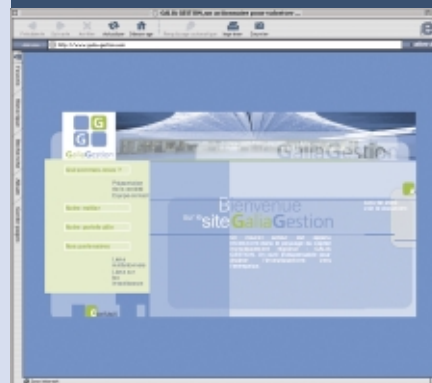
GALIA GESTION, un actionnaire pour valoriser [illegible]

Précédent Suivant Arrêter Actualiser Démarrage Remplissage automatique Imprimer Courrier

Adresse http://www.galia-gestion.com

Favoris Historique Rechercher Album Quick Page

G G
GaliaGestion

Qui sommes-nous ?

Présentation de la société
Équipe de Galia

Notre métier

Notre portefeuille

Nos partenaires

Liens institutionnels
Liens sur les financeurs

Contact

Bienvenue
sur le site GaliaGestion

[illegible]

Zone Internet